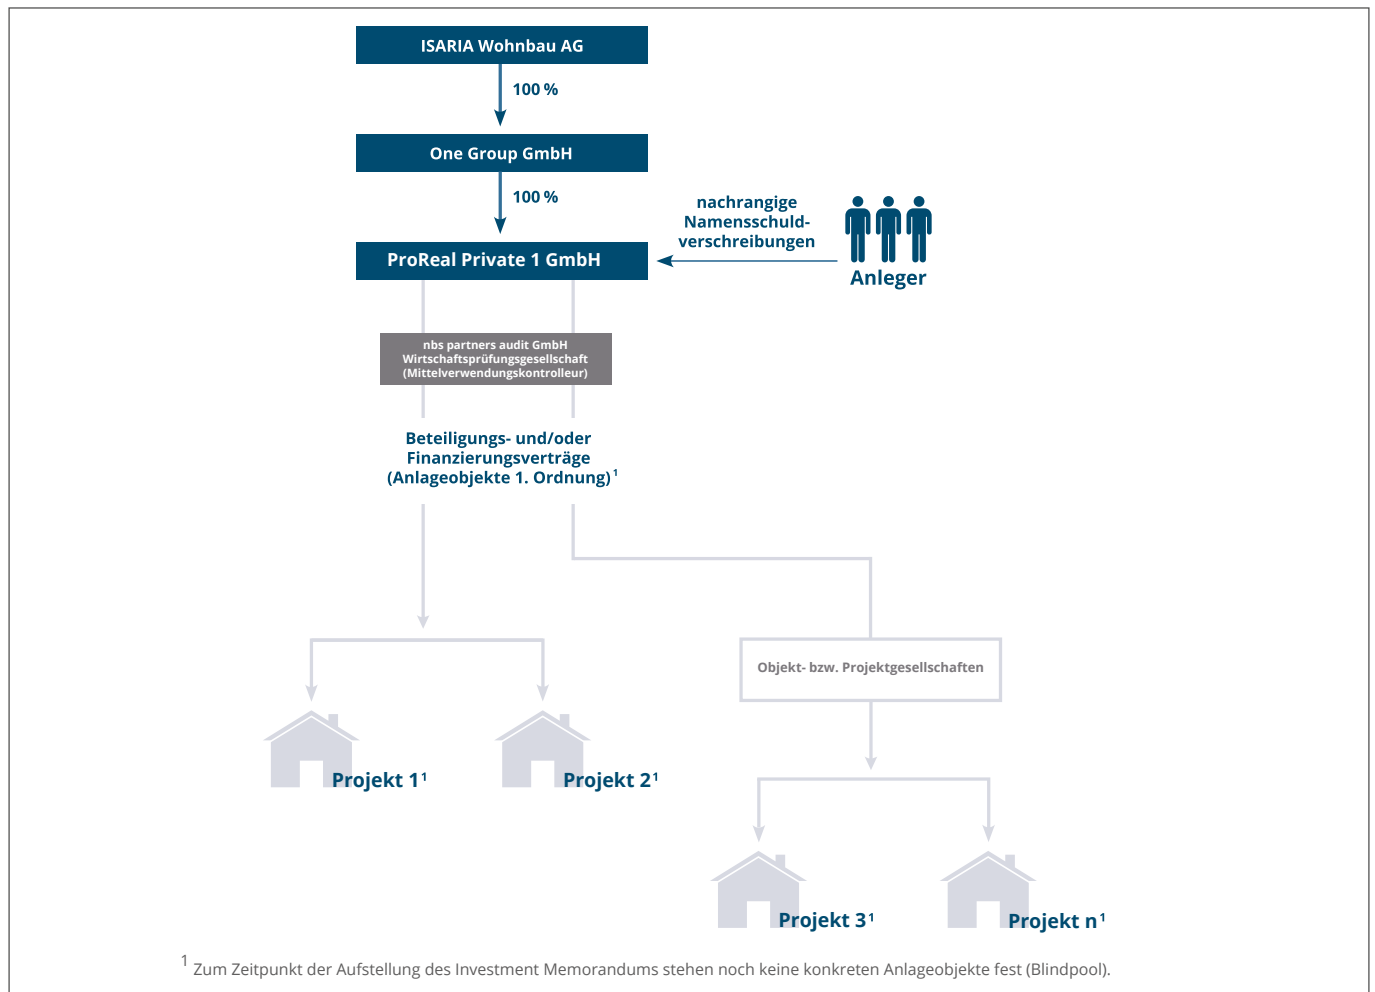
ISARIA Wohnbau AG

100 %

One Group GmbH

100 %

nachrangige Namensschuldverschreibungen

Anleger

ProReal Private 1 GmbH

nbs partners audit GmbH
Wirtschaftsprüfungsgesellschaft
(Mittelverwendungskontrolleur)

Beteiligungs- und/oder Finanzierungsverträge (Anlageobjekte 1. Ordnung)$^1$

Objekt- bzw. Projektgesellschaften

Projekt 1$^1$

Projekt 2$^1$

Projekt 3$^1$

Projekt n$^1$

$^1$ Zum Zeitpunkt der Aufstellung des Investment Memorandums stehen noch keine konkreten Anlageobjekte fest (Blindpool).